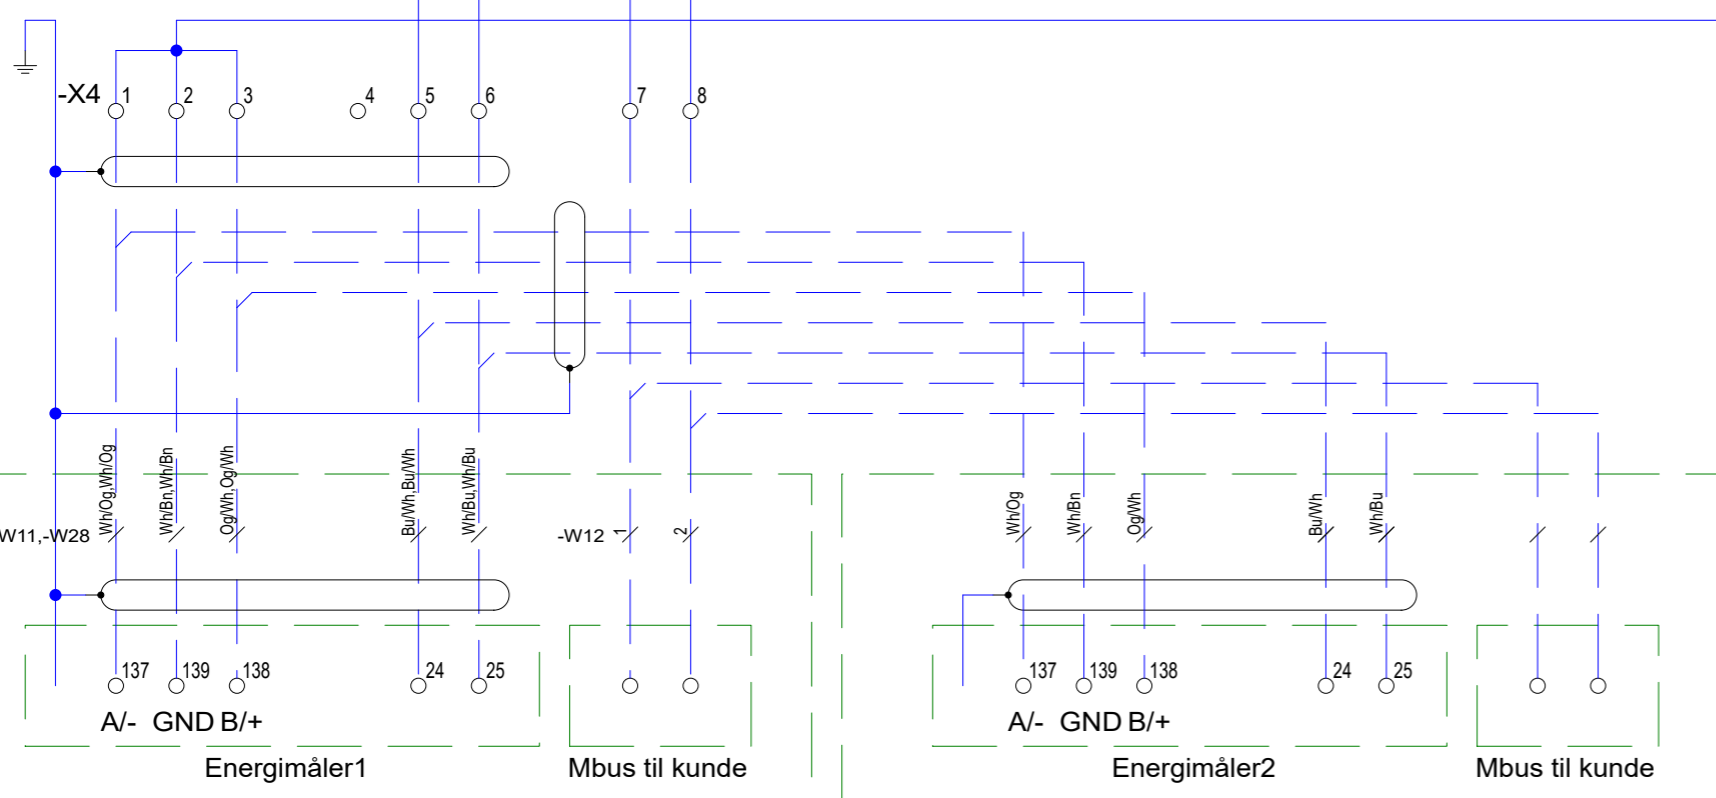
-X4
1
2
3
4
5
6
7
8

Wh/Og,Wh/Og
Wh/Bn,Wh/Bn
Og/Wh,Og/Wh
Bu/Wh,Bu/Wh
Wh/Bu,Wh/Bu
W11,-W28
-W12
1
2
Wh/Og
Wh/Bn
Og/Wh
Bu/Wh
Wh/Bu

137
139
138
24
25
A/- GND B/+
Energimåler1

Mbus til kunde

137
139
138
24
25
A/- GND B/+
Energimåler2

Mbus til kunde